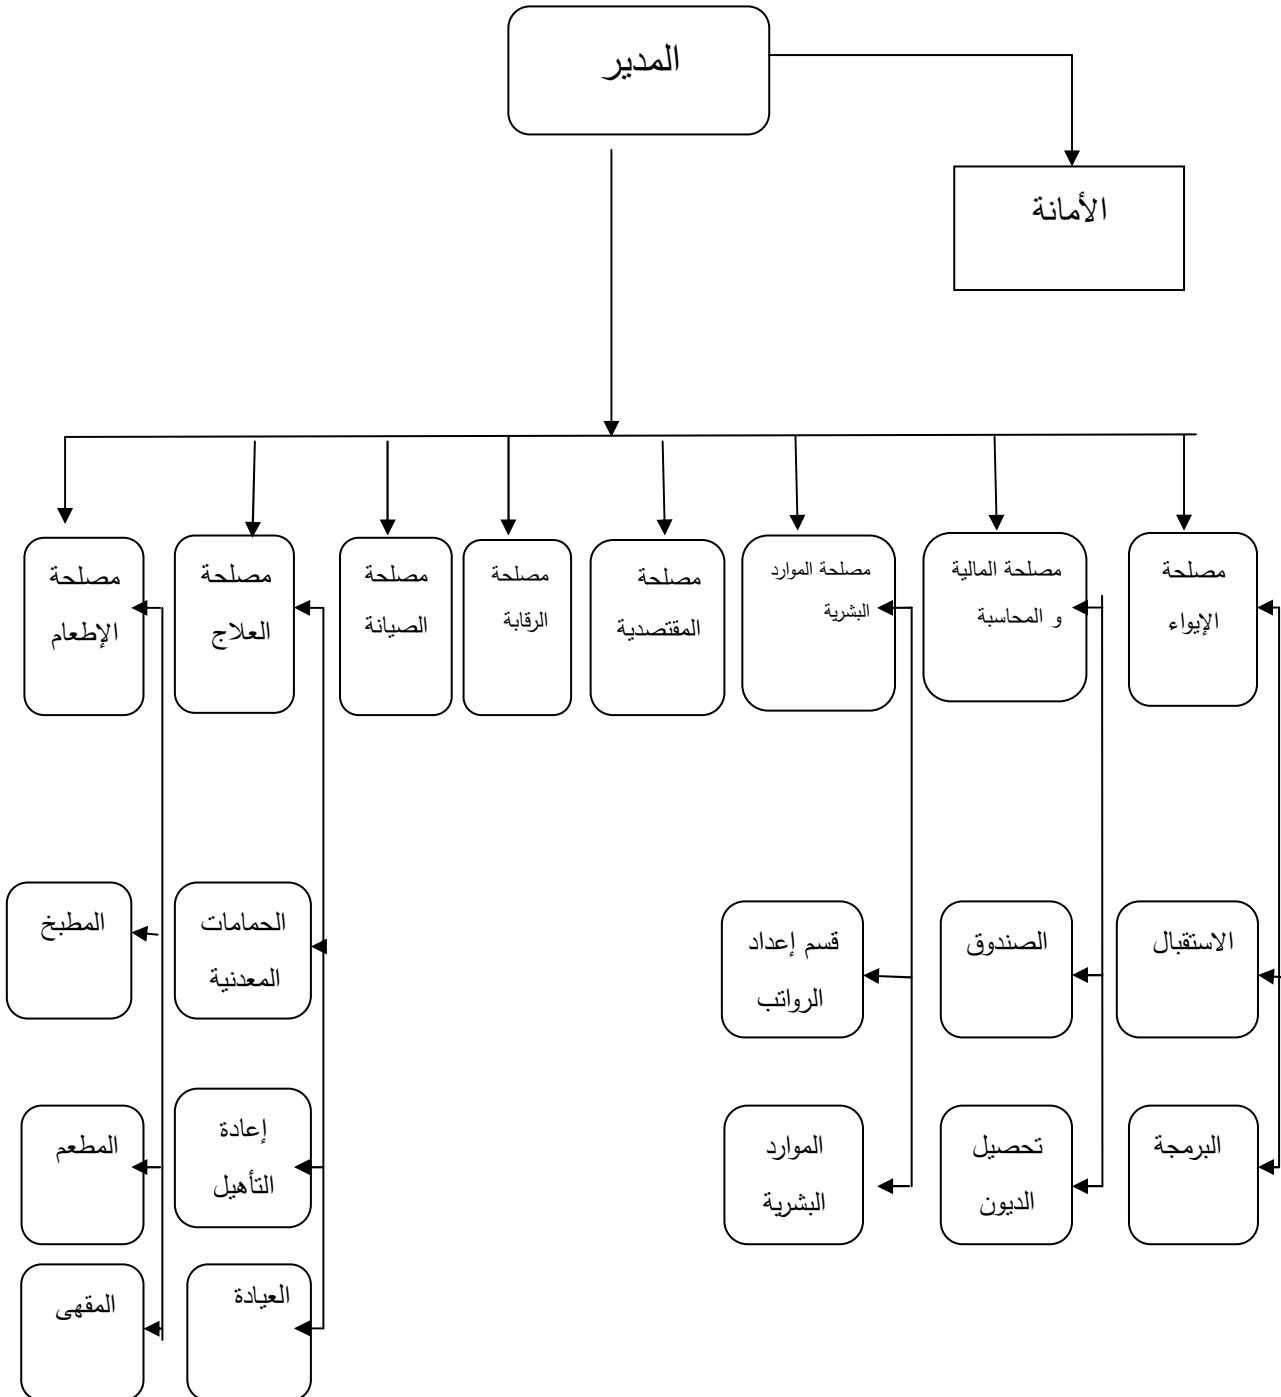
المدير

الأمانة

مصلحة الإيواء

مصلحة المالية و المحاسبة

مصلحة الموارد البشرية

مصلحة المقتصدية

مصلحة الرقابة

مصلحة الصيانة

مصلحة العلاج

مصلحة الإطعام

الاستقبال

البرمجة

الصندوق

تحصيل الديون

قسم إعداد الرواتب

الموارد البشرية

الحمامات المعدنية

إعادة التأهيل

العيادة

المطبخ

المطعم

المقهى